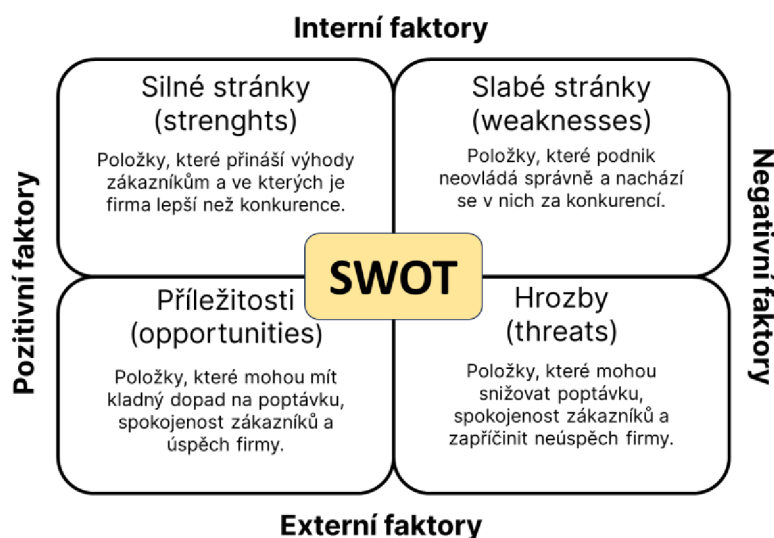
Interní faktory

Pozitivní faktory

Silné stránky (strenghts)

Položky, které přináší výhody zákazníkům a ve kterých je firma lepší než konkurence.

Slabé stránky (weaknesses)

Položky, které podnik neovládá správně a nachází se v nich za konkurencí.

Negativní faktory

SWOT

Příležitosti (opportunities)

Položky, které mohou mít kladný dopad na poptávku, spokojenost zákazníků a úspěch firmy.

Hrozby (threats)

Položky, které mohou snižovat poptávku, spokojenost zákazníků a zapříčinit neúspěch firmy.

Externí faktory